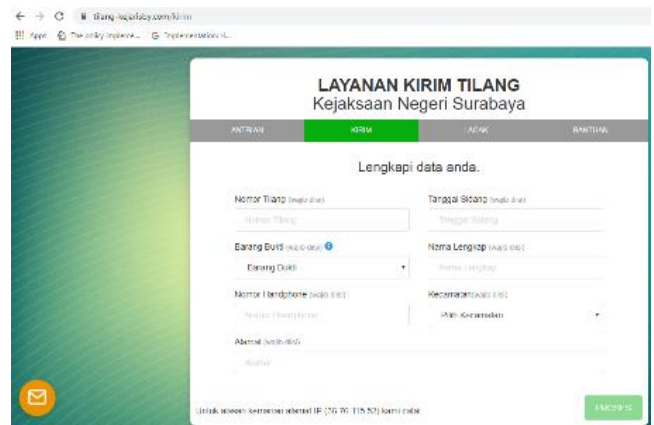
tilang-kejarisby.com/kirim

Apps The utility Implementat... G Implementation H...

LAYANAN KIRIM TILANG
Kejaksaan Negeri Surabaya

ANTRIAN | KIRIM | LACAK | BANTUAN

Lengkapi data anda.

Nomor Tilang (wajib diisi)
Nomor Tilang

Tanggal Sidang (wajib diisi)
Tanggal Sidang

Barang Bukti (wajib diisi)
Barang Bukti

Nama Lengkap (wajib diisi)
Nama Lengkap

Nomor Handphone (wajib diisi)
Nomor Handphone

Kecamatan (wajib diisi)
Pilih Kecamatan

Alamat (wajib diisi)
Alamat

Untuk alasan keamanan alamat IP (36.76.115.52) kami catat

PROSES